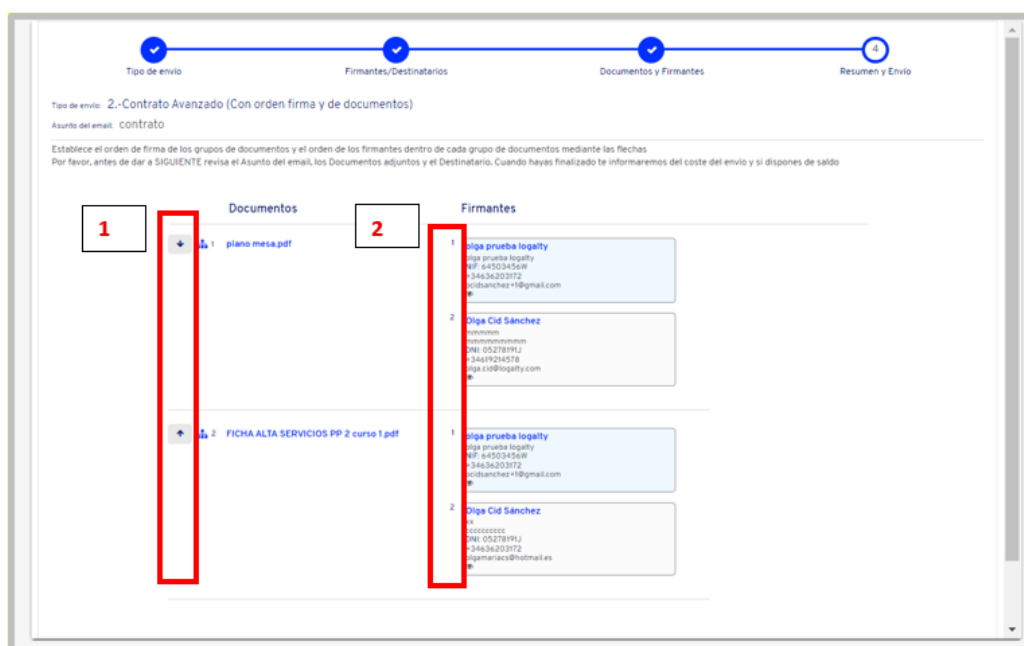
Tipo de envío
Firmantes/Destinatarios
Documentos y Firmantes
4
Resumen y Envío

Tipo de envío: 2.-Contrato Avanzado (Con orden firma y de documentos)
Asunto del email: contrato

Establece el orden de firma de los grupos de documentos y el orden de los firmantes dentro de cada grupo de documentos mediante las flechas
Por favor, antes de dar a SIGUIENTE revisa el Asunto del email, los Documentos adjuntos y el Destinatario. Cuando hayas finalizado te informaremos del coste del envío y si dispones de saldo

Documentos
Firmantes

1
2

1 plano mesa.pdf

1
olga prueba logalty
olga prueba logalty
NIF: 64503456W
+34636203172
ocidsanchez+1@gmail.com

2
Olga Cid Sánchez
mmmmm
mmmmmmmmm
DNI: 05278191J
+34619214578
olga.cid@logalty.com

2 FICHA ALTA SERVICIOS PP 2 curso 1.pdf

1
olga prueba logalty
olga prueba logalty
NIF: 64503456W
+34636203172
ocidsanchez+1@gmail.com

2
Olga Cid Sánchez
xx
cccccccccc
DNI: 05278191J
+34636203172
olgamariacs@hotmail.es